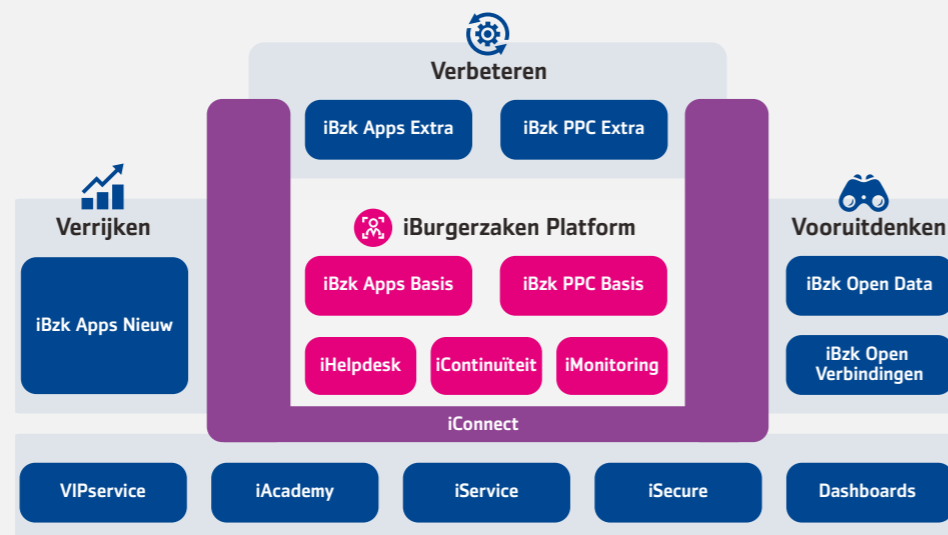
Verbeteren

iBzk Apps Extra

iBzk PPC Extra

Verrijken

iBzk Apps Nieuw

iBurgerzaken Platform

iBzk Apps Basis

iBzk PPC Basis

iHelpdesk

iContinuïteit

iMonitoring

iConnect

Vooruitdenken

iBzk Open Data

iBzk Open Verbindingen

VIPservice

iAcademy

iService

iSecure

Dashboards